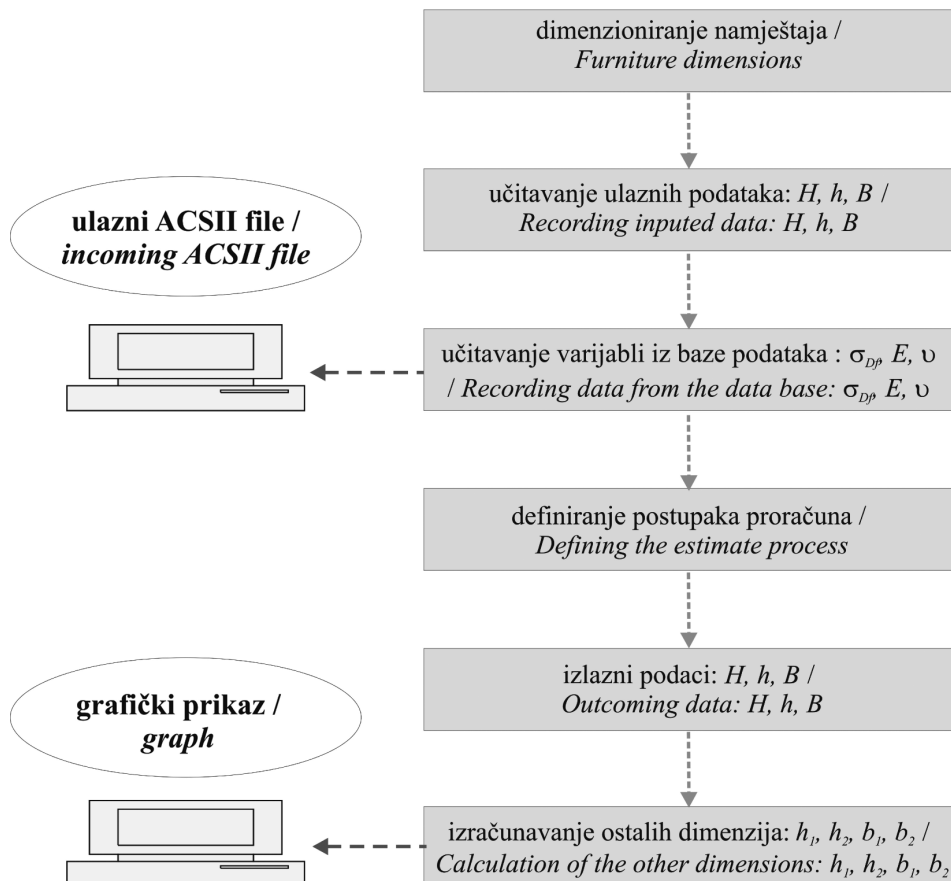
dimenzioniranje namještaja / *Furniture dimensions*

ulazni ACSII file / *incoming ACSII file*

učitavanje ulaznih podataka: *H, h, B* / *Recording inputed data: H, h, B*

učitavanje varijabli iz baze podataka : $\sigma_{Df}$, *E*, $\upsilon$ / *Recording data from the data base:* $\sigma_{Df}$, *E*, $\upsilon$

definiranje postupaka proračuna / *Defining the estimate process*

grafički prikaz / *graph*

izlazni podaci: *H, h, B* / *Outcoming data: H, h, B*

izračunavanje ostalih dimenzija: $h_1$, $h_2$, $b_1$, $b_2$ / *Calculation of the other dimensions:* $h_1$, $h_2$, $b_1$, $b_2$